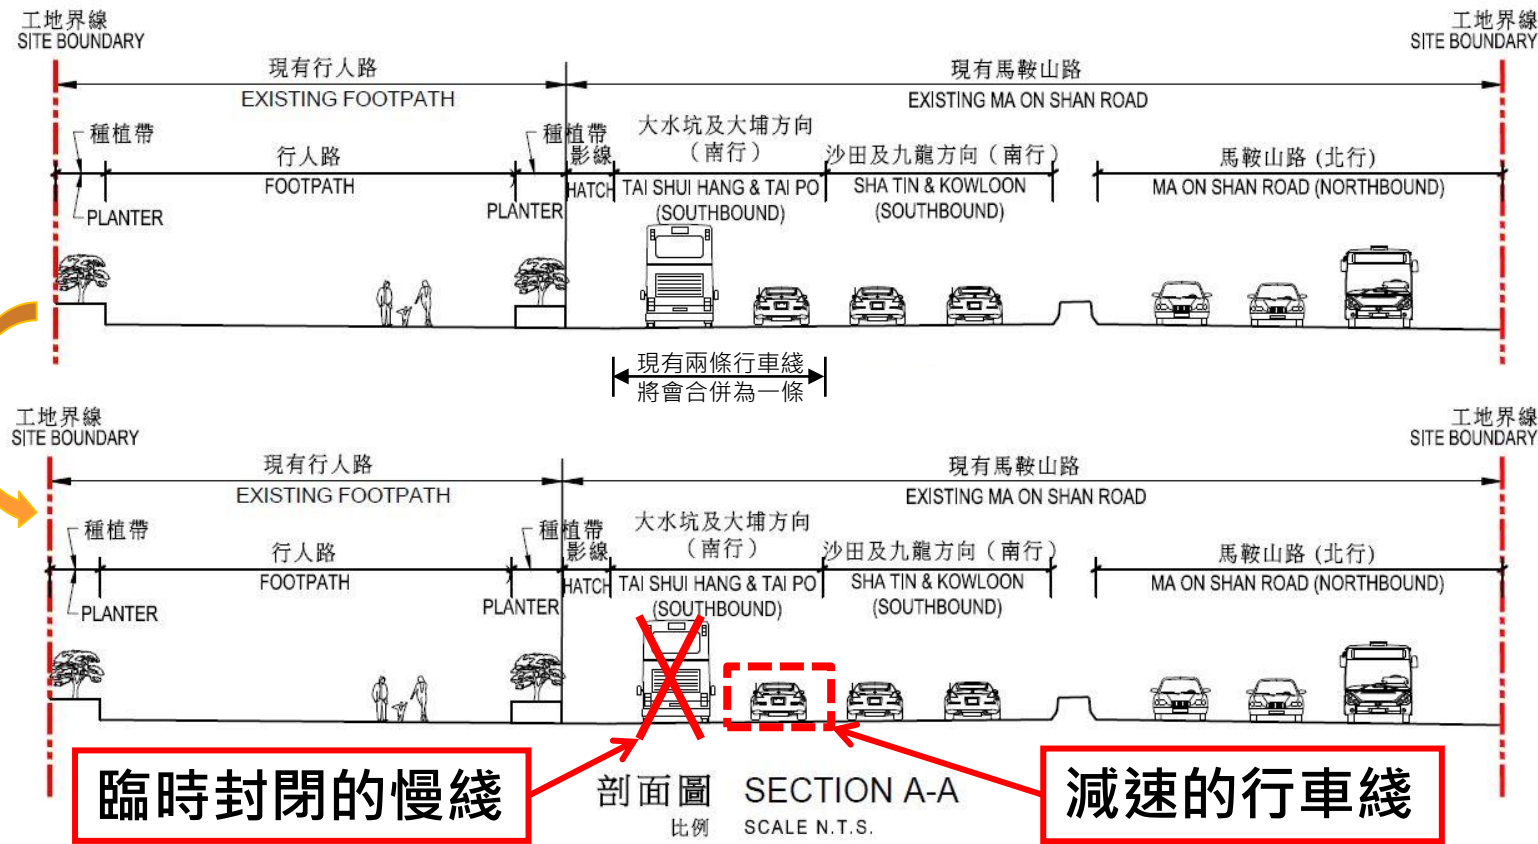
工地界線
SITE BOUNDARY

工地界線
SITE BOUNDARY

現有行人路
EXISTING FOOTPATH

現有馬鞍山路
EXISTING MA ON SHAN ROAD

種植帶
PLANTER

行人路
FOOTPATH

種植帶
PLANTER

影線
HATCH

大水坑及大埔方向
(南行)
TAI SHUI HANG & TAI PO
(SOUTHBOUND)

沙田及九龍方向(南行)
SHA TIN & KOWLOON
(SOUTHBOUND)

馬鞍山路(北行)
MA ON SHAN ROAD (NORTHBOUND)

現有兩條行車綫
將會合併為一條

工地界線
SITE BOUNDARY

工地界線
SITE BOUNDARY

現有行人路
EXISTING FOOTPATH

現有馬鞍山路
EXISTING MA ON SHAN ROAD

種植帶
PLANTER

行人路
FOOTPATH

種植帶
PLANTER

影線
HATCH

大水坑及大埔方向
(南行)
TAI SHUI HANG & TAI PO
(SOUTHBOUND)

沙田及九龍方向(南行)
SHA TIN & KOWLOON
(SOUTHBOUND)

馬鞍山路(北行)
MA ON SHAN ROAD (NORTHBOUND)

臨時封閉的慢綫

剖面圖 SECTION A-A
比例 SCALE N.T.S.

減速的行車綫